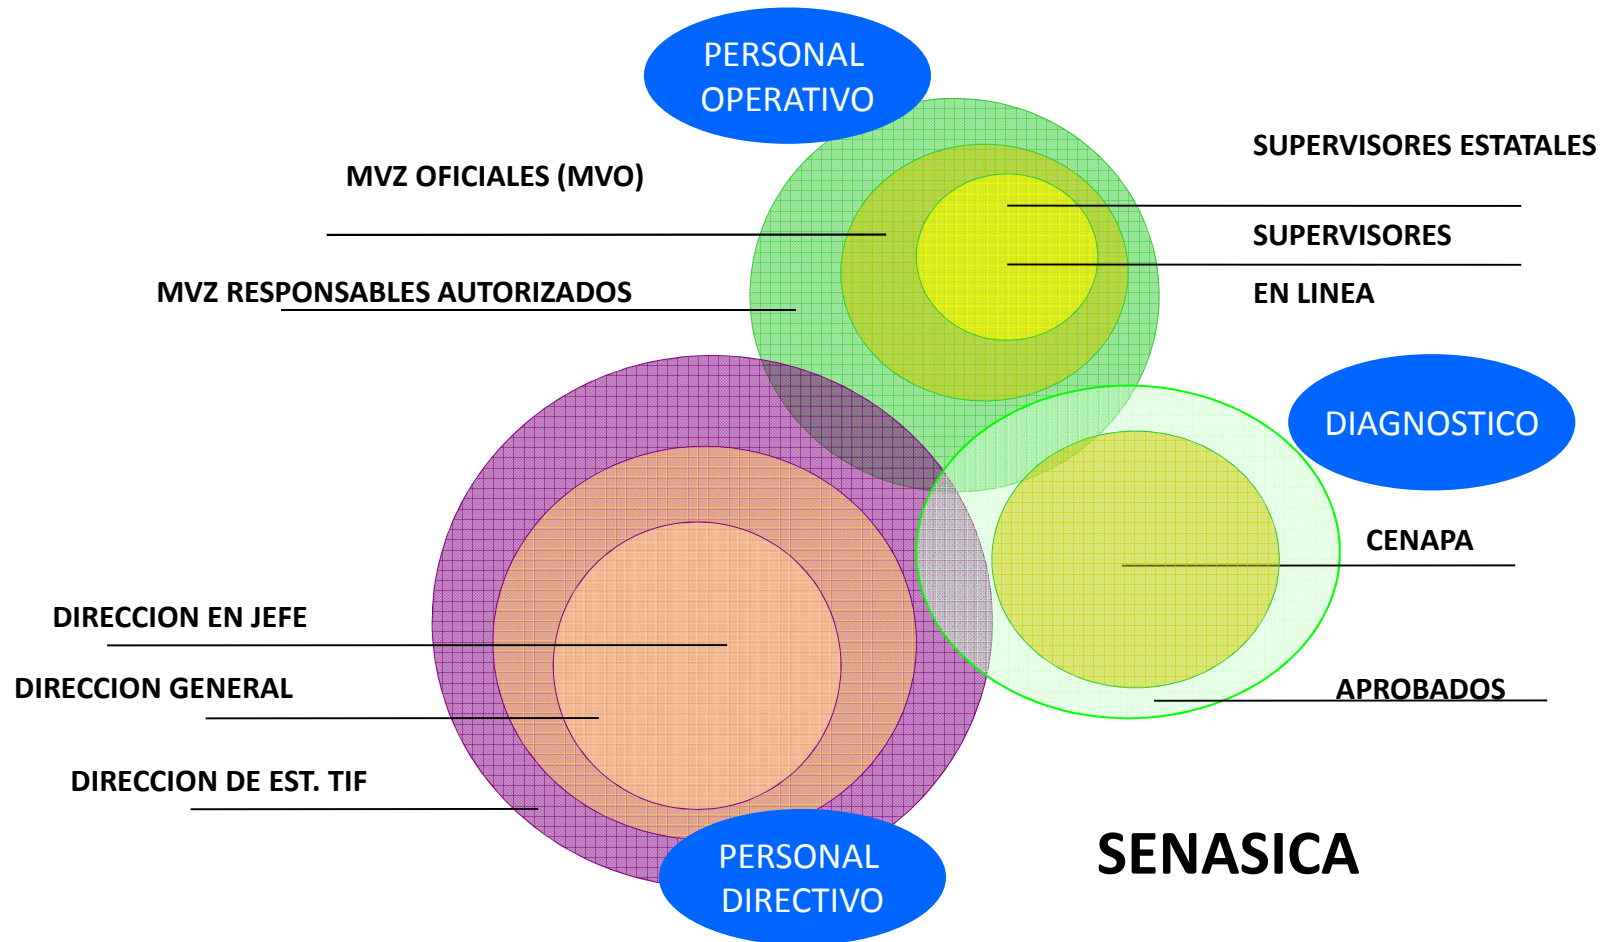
PERSONAL OPERATIVO

MVZ OFICIALES (MVO)

SUPERVISORES ESTATALES

SUPERVISORES

EN LINEA

MVZ RESPONSABLES AUTORIZADOS

DIAGNOSTICO

CENAPA

DIRECCION EN JEFE

DIRECCION GENERAL

APROBADOS

DIRECCION DE EST. TIF

SENASICA

PERSONAL DIRECTIVO